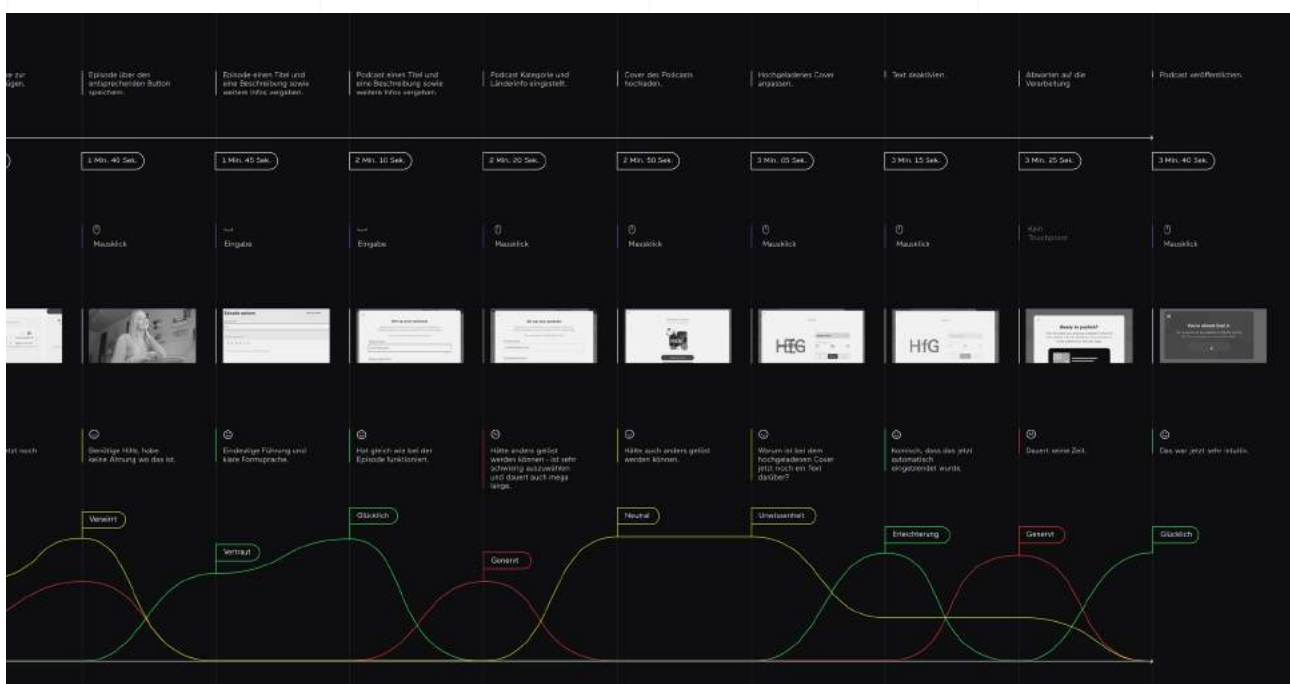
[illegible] zur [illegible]igen.

Episode über den entsprechenden Button speichern.

Episode einen Titel und eine Beschreibung sowie weitere Infos vergeben.

Podcast einen Titel und eine Beschreibung sowie weitere Infos vergeben.

Podcast Kategorie und Länderinfo eingestellt.

Cover des Podcasts hochladen.

Hochgeladenes Cover anpassen.

Text deaktivieren.

Abwarten auf die Verarbeitung

Podcast veröffentlichen.

1 Min. 40 Sek.

1 Min. 45 Sek.

2 Min. 10 Sek.

2 Min. 20 Sek.

2 Min. 50 Sek.

3 Min. 05 Sek.

3 Min. 15 Sek.

3 Min. 25 Sek.

3 Min. 40 Sek.

Mausklick

Eingabe

Eingabe

Mausklick

Mausklick

Mausklick

Mausklick

Kein Touchpoint

Mausklick

HfG

HfG

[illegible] noch

Benötige Hilfe, habe keine Ahnung wo das ist.

Eindeutige Führung und klare Formsprache.

Hat gleich wie bei der Episode funktioniert.

Hätte anders gelöst werden können - ist sehr schwierig auszuwählen und dauert auch mega lange.

Hätte auch anders gelöst werden können.

Warum ist bei dem hochgeladenen Cover jetzt noch ein Text darüber?

Komisch, dass das jetzt automatisch eingeblendet wurde.

Dauert seine Zeit.

Das war jetzt sehr intuitiv.

Verwirrt

Vertraut

Glücklich

Genervt

Neutral

Unwissenheit

Erleichterung

Genervt

Glücklich